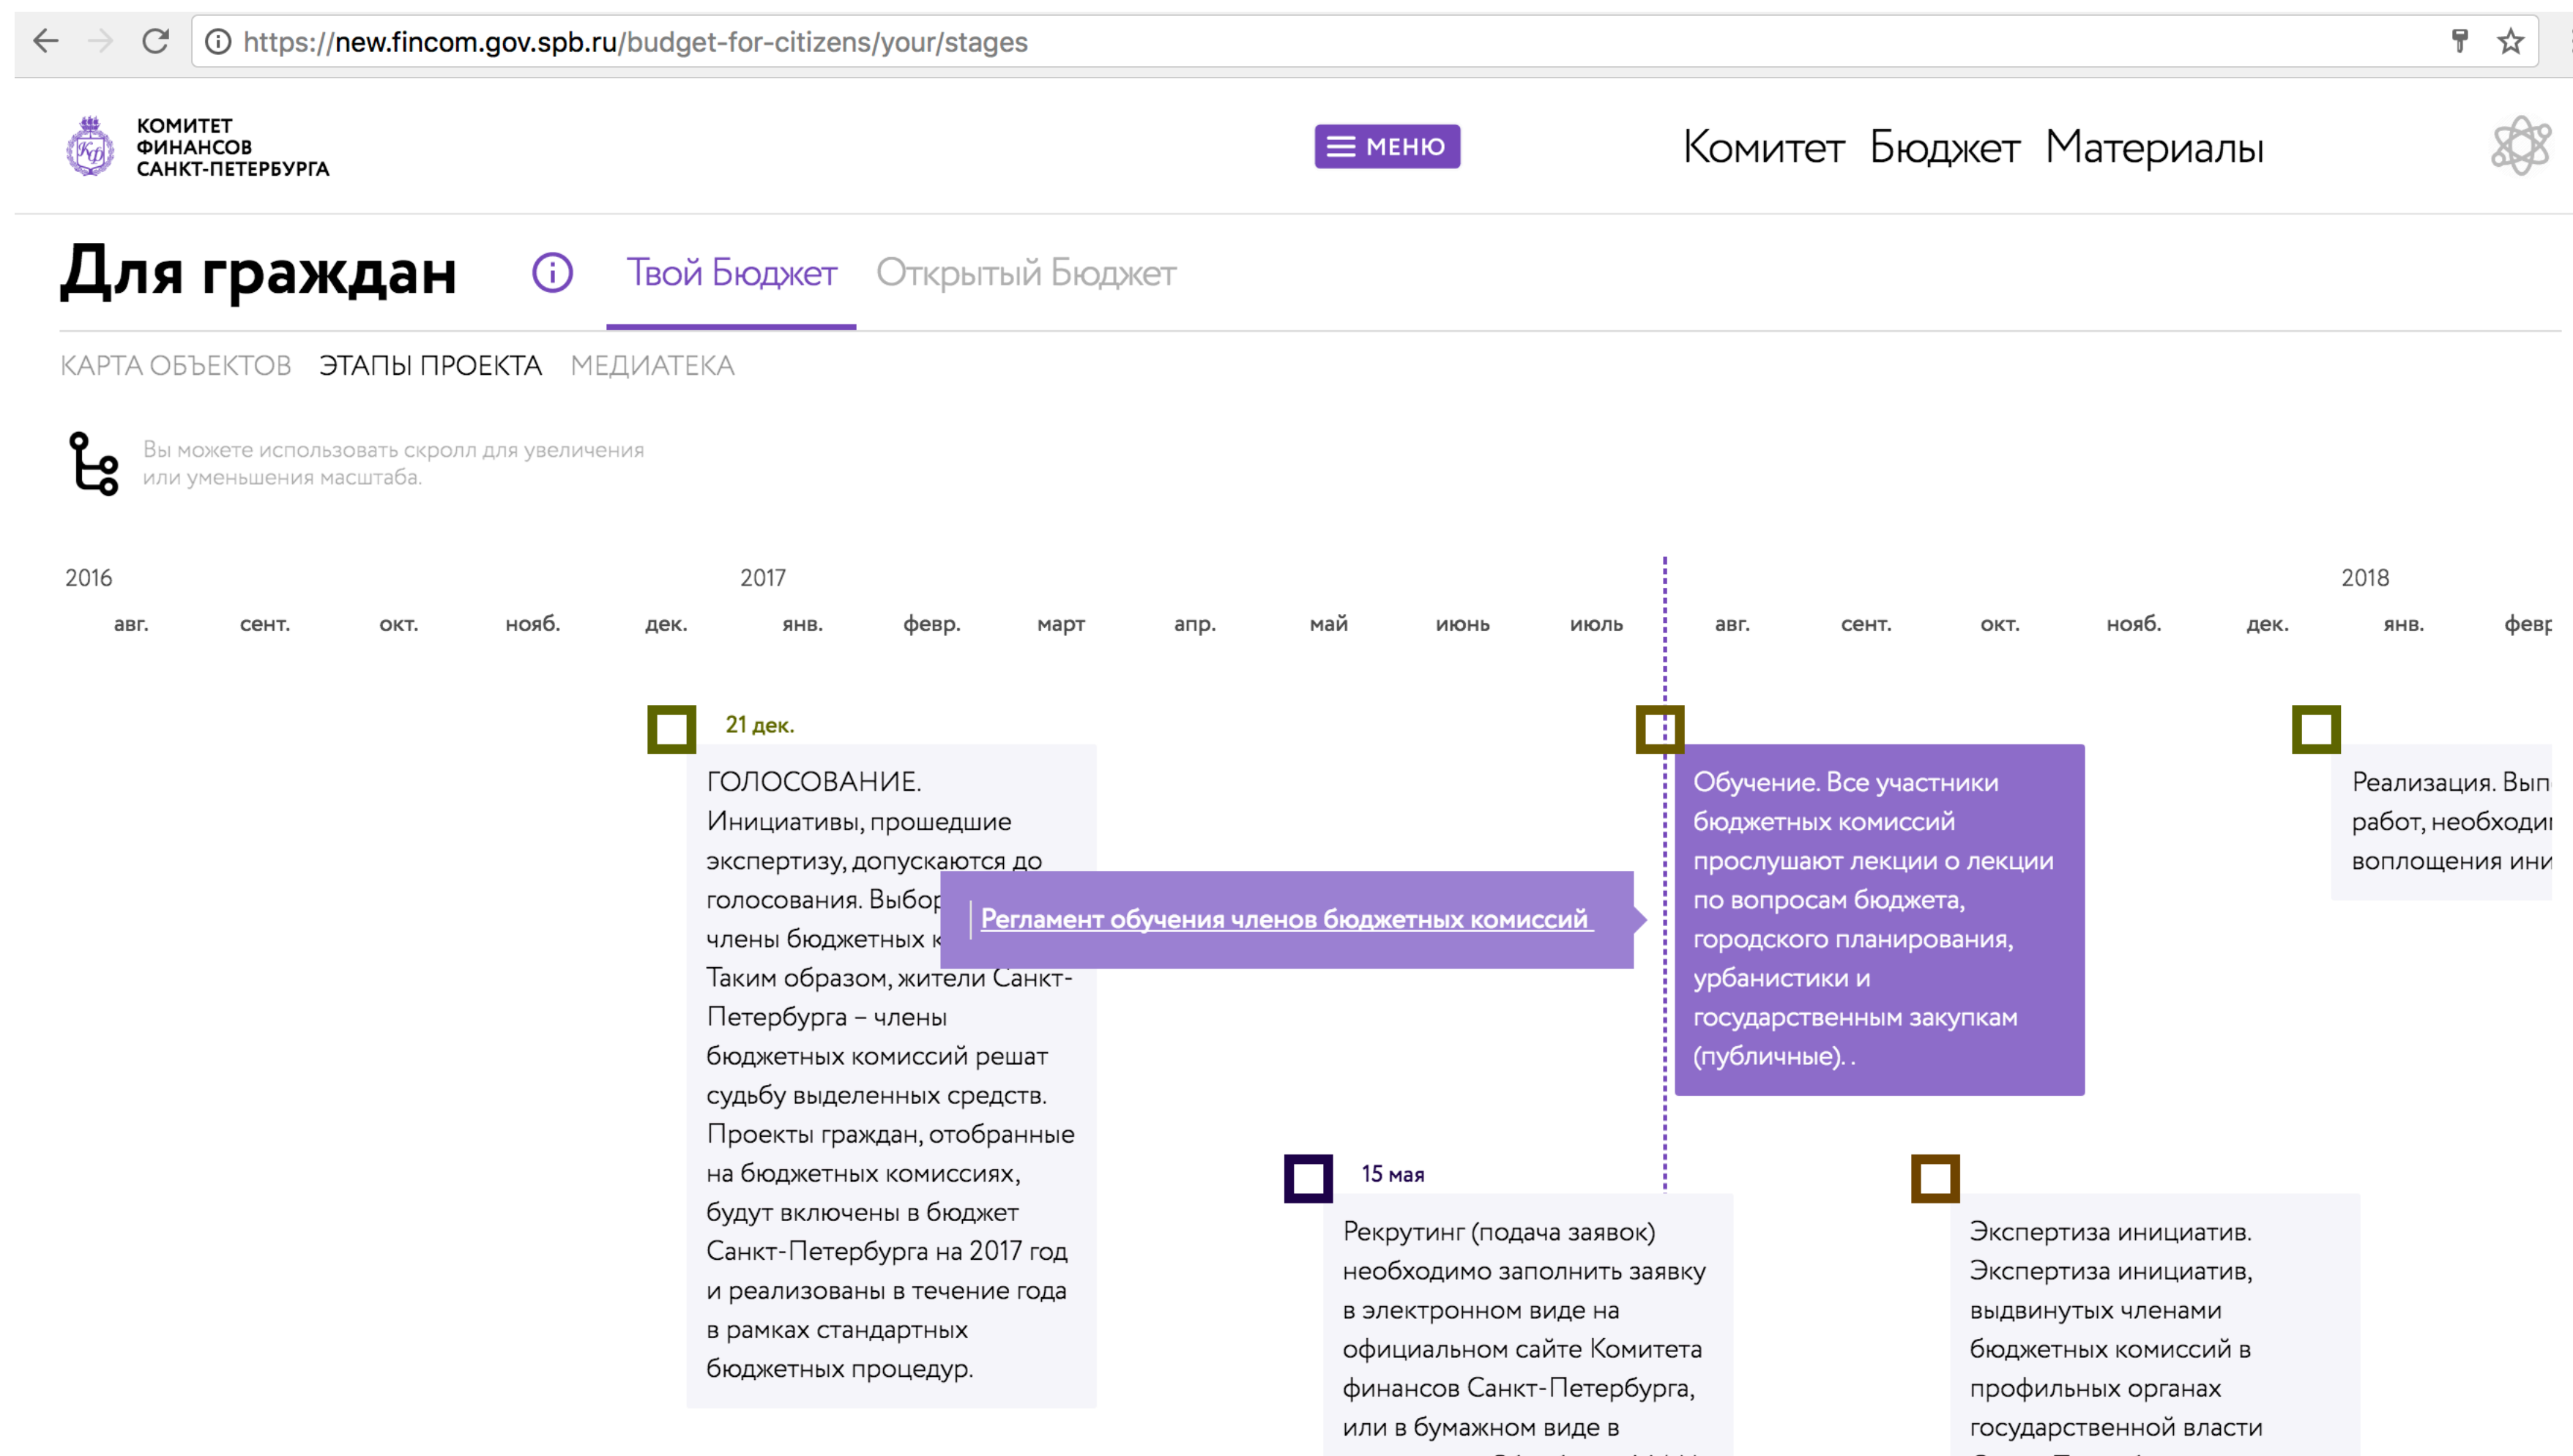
https://new.fincom.gov.spb.ru/budget-for-citizens/your/stages

КОМИТЕТ ФИНАНСОВ САНКТ-ПЕТЕРБУРГА

МЕНЮ

Комитет Бюджет Материалы

Для граждан

Твой Бюджет Открытый Бюджет

КАРТА ОБЪЕКТОВ ЭТАПЫ ПРОЕКТА МЕДИАТЕКА

Вы можете использовать скролл для увеличения или уменьшения масштаба.

2016 2017 2018

авг. сент. окт. нояб. дек. янв. февр. март апр. май июнь июль авг. сент. окт. нояб. дек. янв. февр

21 дек.

ГОЛОСОВАНИЕ. Инициативы, прошедшие экспертизу, допускаются до голосования. Выбор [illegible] члены бюджетных к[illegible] Таким образом, жители Санкт-Петербурга – члены бюджетных комиссий решат судьбу выделенных средств. Проекты граждан, отобранные на бюджетных комиссиях, будут включены в бюджет Санкт-Петербурга на 2017 год и реализованы в течение года в рамках стандартных бюджетных процедур.

Регламент обучения членов бюджетных комиссий

Обучение. Все участники бюджетных комиссий прослушают лекции о лекции по вопросам бюджета, городского планирования, урбанистики и государственным закупкам (публичные)..

Реализация. Вып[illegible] работ, необходи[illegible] воплощения ини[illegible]

15 мая

Рекрутинг (подача заявок) необходимо заполнить заявку в электронном виде на официальном сайте Комитета финансов Санкт-Петербурга, или в бумажном виде в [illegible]

Экспертиза инициатив. Экспертиза инициатив, выдвинутых членами бюджетных комиссий в профильных органах государственной власти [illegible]